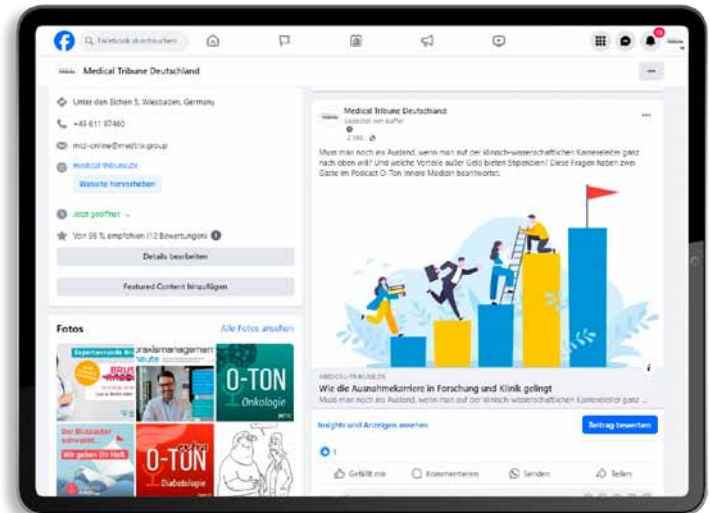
Facebook durchsuchen

Medical Tribune Deutschland

Unter den Eichen 5, Wiesbaden, Germany

+49 611 97460

mtd-online@medtrix.group

Medical-Tribune.de

Website hervorheben

Jetzt geöffnet

Von 98 % empfohlen (12 Bewertungen)

Details bearbeiten

Featured Content hinzufügen

Fotos

Alle Fotos ansehen

Expertenrunde

Praxismanagement

O-TON

Onkologie

Der Blutzucker schwankt... Wir geben Dir Halt

O-TON

Diabetologie

Medical Tribune Deutschland

Gepostet von Buffer

2 Std.

Muss man noch ins Ausland, wenn man auf der klinisch-wissenschaftlichen Karriereleiter ganz nach oben will? Und welche Vorteile außer Geld bieten Stipendien? Diese Fragen haben zwei Gäste im Podcast O-Ton Innere Medizin beantwortet.

MEDICAL-TRIBUNE.DE

Wie die Ausnahmekarriere in Forschung und Klinik gelingt

Muss man noch ins Ausland, wenn man auf der klinisch-wissenschaftlichen Karriereleiter ganz...

Insights und Anzeigen ansehen

Beitrag bewerben

1

Gefällt mir

Kommentieren

Senden

Teilen